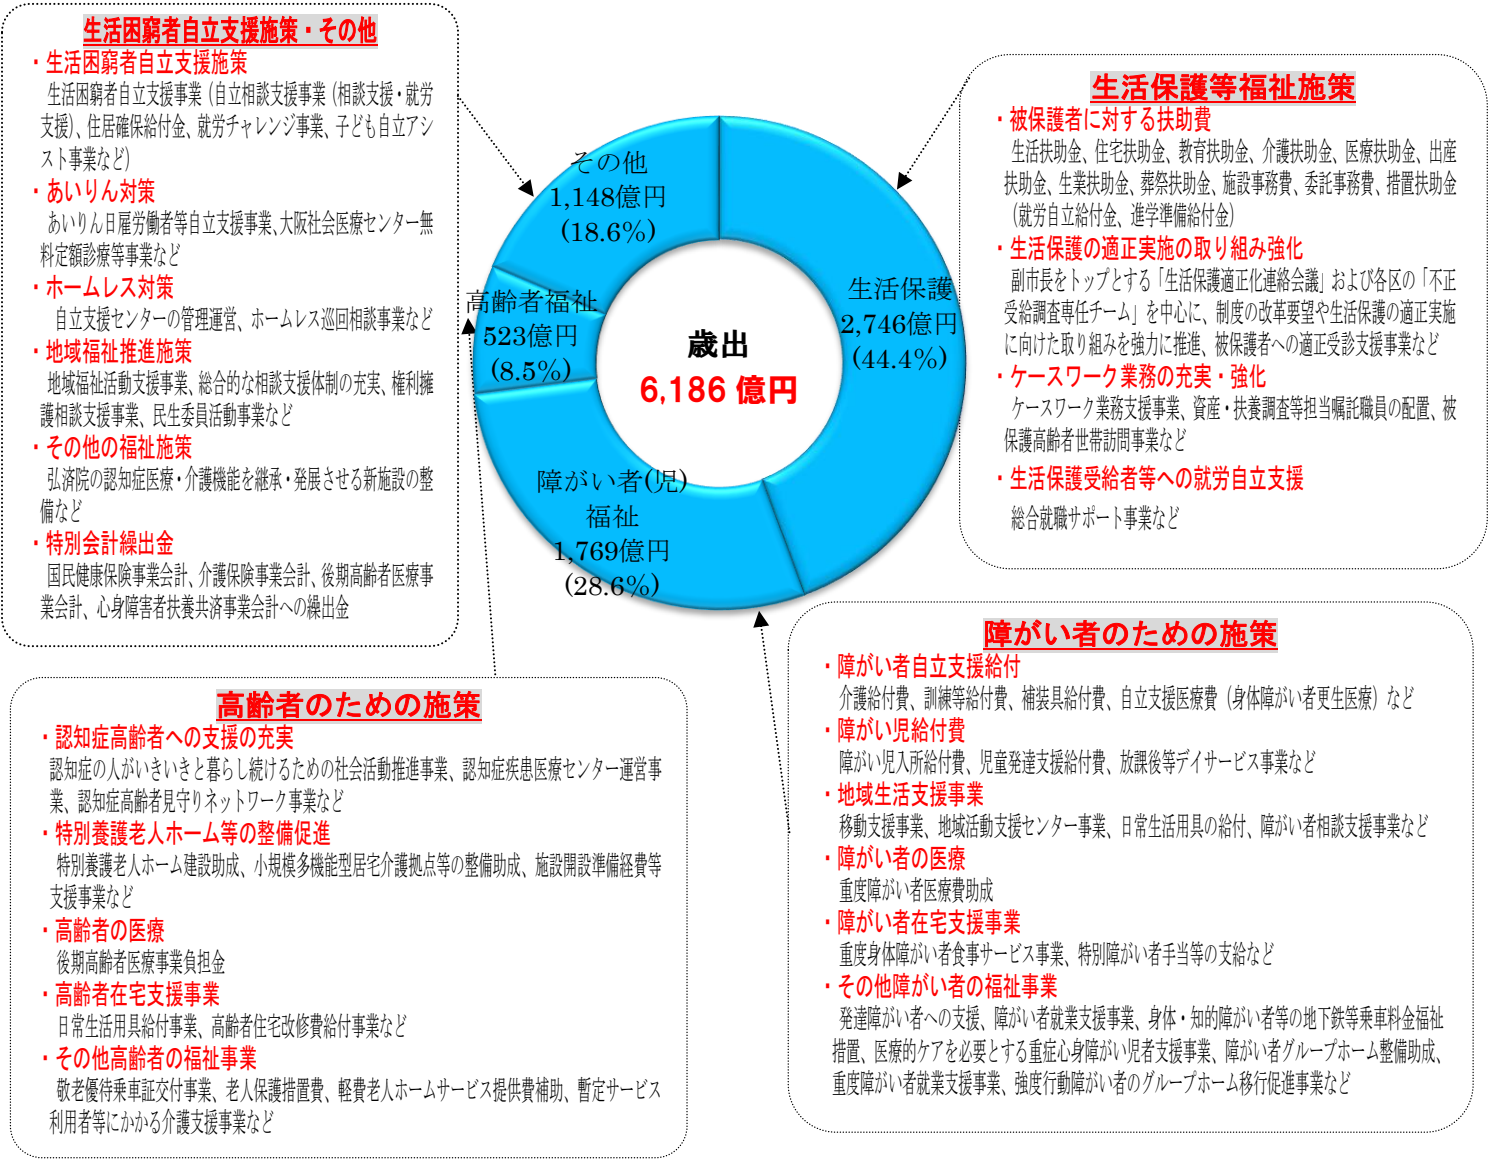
生活困窮者自立支援施策・その他

・生活困窮者自立支援施策
生活困窮者自立支援事業（自立相談支援事業（相談支援・就労支援）、住居確保給付金、就労チャレンジ事業、子ども自立アシスト事業など）

・あいりん対策
あいりん日雇労働者等自立支援事業、大阪社会医療センター無料定額診療等事業など

・ホームレス対策
自立支援センターの管理運営、ホームレス巡回相談事業など

・地域福祉推進施策
地域福祉活動支援事業、総合的な相談支援体制の充実、権利擁護相談支援事業、民生委員活動事業など

・その他の福祉施策
弘済院の認知症医療・介護機能を継承・発展させる新施設の整備など

・特別会計繰出金
国民健康保険事業会計、介護保険事業会計、後期高齢者医療事業会計、心身障害者扶養共済事業会計への繰出金

その他
1,148億円
(18.6%)

高齢者福祉
523億円
(8.5%)

生活保護
2,746億円
(44.4%)

障がい者(児)
福祉
1,769億円
(28.6%)

歳出
6,186 億円

生活保護等福祉施策

・被保護者に対する扶助費
生活扶助金、住宅扶助金、教育扶助金、介護扶助金、医療扶助金、出産扶助金、生業扶助金、葬祭扶助金、施設事務費、委託事務費、措置扶助金（就労自立給付金、進学準備給付金）

・生活保護の適正実施の取り組み強化
副市長をトップとする「生活保護適正化連絡会議」および各区の「不正受給調査専任チーム」を中心に、制度の改革要望や生活保護の適正実施に向けた取り組みを強力に推進、被保護者への適正受診支援事業など

・ケースワーク業務の充実・強化
ケースワーク業務支援事業、資産・扶養調査等担当嘱託職員の配置、被保護高齢者世帯訪問事業など

・生活保護受給者等への就労自立支援
総合就職サポート事業など

高齢者のための施策

・認知症高齢者への支援の充実
認知症の人がいきいきと暮らし続けるための社会活動推進事業、認知症疾患医療センター運営事業、認知症高齢者見守りネットワーク事業など

・特別養護老人ホーム等の整備促進
特別養護老人ホーム建設助成、小規模多機能型居宅介護拠点等の整備助成、施設開設準備経費等支援事業など

・高齢者の医療
後期高齢者医療事業負担金

・高齢者在宅支援事業
日常生活用具給付事業、高齢者住宅改修費給付事業など

・その他高齢者の福祉事業
敬老優待乗車証交付事業、老人保護措置費、軽費老人ホームサービス提供費補助、暫定サービス利用者等にかかる介護支援事業など

障がい者のための施策

・障がい者自立支援給付
介護給付費、訓練等給付費、補装具給付費、自立支援医療費（身体障がい者更生医療）など

・障がい児給付費
障がい児入所給付費、児童発達支援給付費、放課後等デイサービス事業など

・地域生活支援事業
移動支援事業、地域活動支援センター事業、日常生活用具の給付、障がい者相談支援事業など

・障がい者の医療
重度障がい者医療費助成

・障がい者在宅支援事業
重度身体障がい者食事サービス事業、特別障がい者手当等の支給など

・その他障がい者の福祉事業
発達障がい者への支援、障がい者就業支援事業、身体・知的障がい者等の地下鉄等乗車料金福祉措置、医療的ケアを必要とする重症心身障がい児者支援事業、障がい者グループホーム整備助成、重度障がい者就業支援事業、強度行動障がい者のグループホーム移行促進事業など